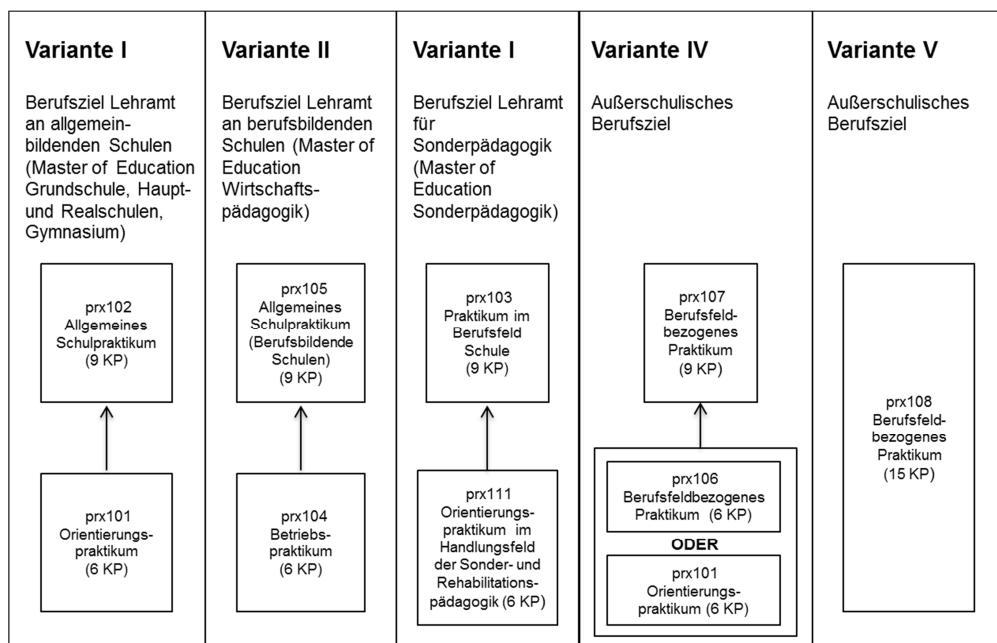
Variante I

Berufsziel Lehramt an allgemeinbildenden Schulen (Master of Education Grundschule, Haupt- und Realschulen, Gymnasium)

prx102
Allgemeines Schulpraktikum
(9 KP)

prx101
Orientierungspraktikum
(6 KP)

Variante II

Berufsziel Lehramt an berufsbildenden Schulen (Master of Education Wirtschaftspädagogik)

prx105
Allgemeines Schulpraktikum (Berufsbildende Schulen)
(9 KP)

prx104
Betriebspraktikum
(6 KP)

Variante I

Berufsziel Lehramt für Sonderpädagogik (Master of Education Sonderpädagogik)

prx103
Praktikum im Berufsfeld Schule
(9 KP)

prx111
Orientierungspraktikum im Handlungsfeld der Sonder- und Rehabilitationspädagogik (6 KP)

Variante IV

Außerschulisches Berufsziel

prx107
Berufsfeldbezogenes Praktikum
(9 KP)

prx106
Berufsfeldbezogenes Praktikum (6 KP)

ODER

prx101
Orientierungspraktikum (6 KP)

Variante V

Außerschulisches Berufsziel

prx108
Berufsfeldbezogenes Praktikum
(15 KP)